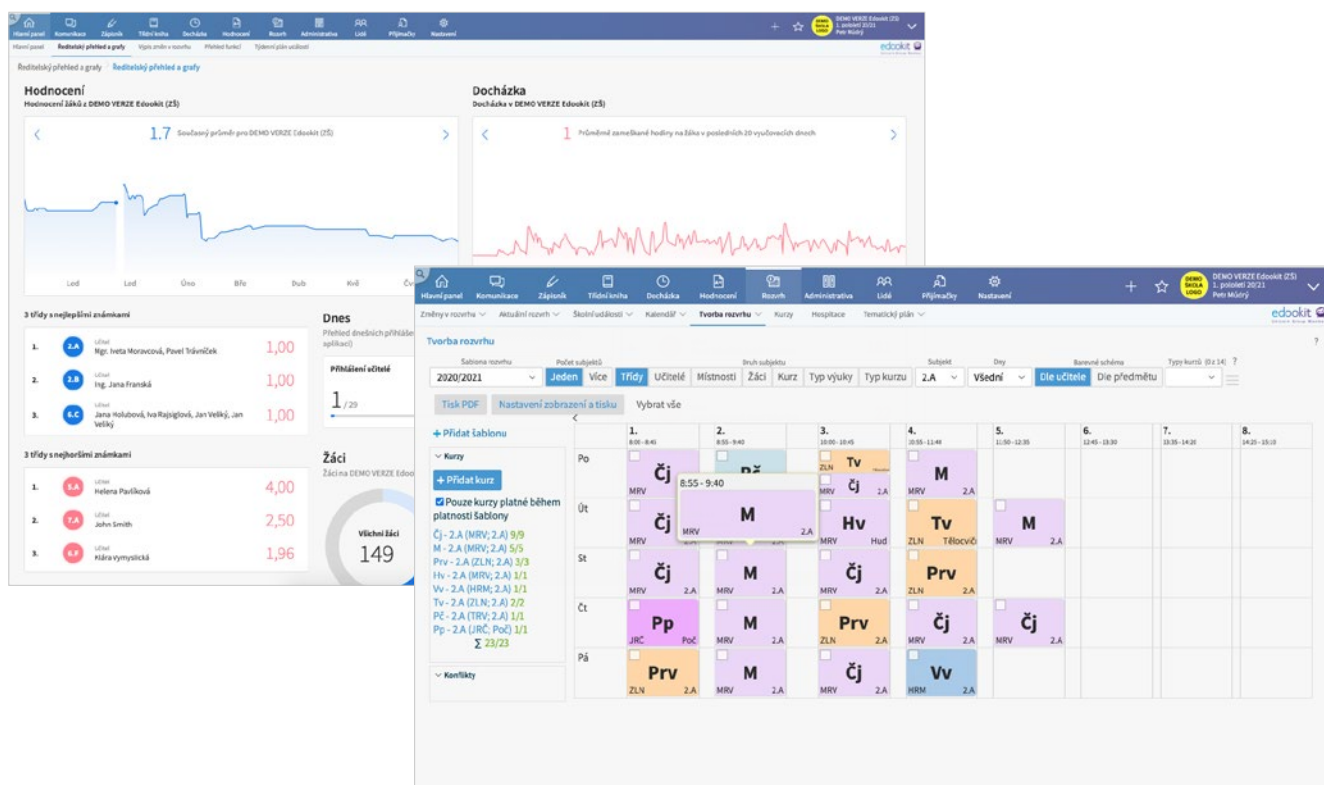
Hlavní panel Komunikace Zápisník Třídní kniha Docházka Hodnocení Rozvrh Administrativa Lidé Přijímačky Nastavení

DEMO VERZE Edookit (ZŠ) 1. pololetí 20/21 Petr Műdrý

Hlavní panel Ředitelský přehled a grafy Výpis změn v rozvrhu Přehled funkcí Týdenní plán učitelů

edookit

Ředitelský přehled a grafy / Ředitelský přehled a grafy

Hodnocení
Hodnocení žáků z DEMO VERZE Edookit (ZŠ)

1.7 Současný průměr pro DEMO VERZE Edookit (ZŠ)

Led Led Úno Bře Dub Kvě Čv

Docházka
Docházka v DEMO VERZE Edookit (ZŠ)

1 Průměrné zameškané hodiny na žáka v posledních 20 vyučovacích dnech

3 třídy s nejlepšími známkami

1. 2.A Učitel Mgr. Iveta Moravcová, Pavel Trávníček 1,00
2. 2.B Učitel Ing. Jana Franská 1,00
3. 6.C Učitel Jana Holubová, Iva Rajsiglová, Jan Veliký, Jan Veliký 1,00

3 třídy s nejhoršími známkami

1. 5.A Učitel Helena Pavlíková 4,00
2. 7.A Učitel John Smith 2,50
3. 6.F Učitel Klára Vymyslická 1,96

Dnes
Přehled dnešních přihlášen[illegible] aplikaci)

Přihlášení učitelé
1 /29

Žáci
Žáci na DEMO VERZE Edoo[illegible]

Všichni žáci
149

Hlavní panel Komunikace Zápisník Třídní kniha Docházka Hodnocení Rozvrh Administrativa Lidé Přijímačky Nastavení

DEMO ŠKOLA LOGO DEMO VERZE Edookit (ZŠ) 1. pololetí 20/21 Petr Műdrý

Změny v rozvrhu Aktuální rozvrh Školní události Kalendář Tvorba rozvrhu Kurzy Hospitace Tematický plán

edookit

Tvorba rozvrhu

Šablona rozvrhu 2020/2021
Počet subjektů Jeden Více
Druh subjektu Třídy Učitelé Místnosti Žáci Kurz Typ výuky Typ kurzu
Subjekt 2.A
Dny Všední
Barevné schéma Dle učitele Dle předmětu
Typy kurzů (0 z 14) ?

Tisk PDF Nastavení zobrazení a tisku Vybrat vše

+ Přidat šablonu

Kurzy
+ Přidat kurz
Pouze kurzy platné během platnosti šablony
Čj - 2.A (MRV; 2.A) 9/9
M - 2.A (MRV; 2.A) 5/5
Prv - 2.A (ZLN; 2.A) 3/3
Hv - 2.A (MRV; 2.A) 1/1
Vv - 2.A (HRM; 2.A) 1/1
Tv - 2.A (ZLN; 2.A) 2/2
Pč - 2.A (TRV; 2.A) 1/1
Pp - 2.A (JRČ; Poč) 1/1
∑ 23/23

Konflikty

| | 1. 8:00 - 8:45 | 2. 8:55 - 9:40 | 3. 10:00 - 10:45 | 4. 10:55 - 11:40 | 5. 11:50 - 12:35 | 6. 12:45 - 13:30 | 7. 13:35 - 14:20 | 8. 14:25 - 15:10 |
|---|---|---|---|---|---|---|---|---|
| Po | Čj MRV | Pč | Tv ZLN / Čj MRV 2.A | M MRV 2.A | | | | |
| Út | Čj MRV | 8:55 - 9:40 M MRV 2.A | Hv MRV Hud | Tv ZLN Tělocvič | M MRV 2.A | | | |
| St | Čj MRV 2.A | M MRV 2.A | Čj MRV 2.A | Prv ZLN 2.A | | | | |
| Čt | Pp JRČ Poč | M MRV 2.A | Prv ZLN 2.A | Čj MRV 2.A | Čj MRV 2.A | | | |
| Pá | Prv ZLN 2.A | M MRV 2.A | Čj MRV 2.A | Vv HRM 2.A | | | | |